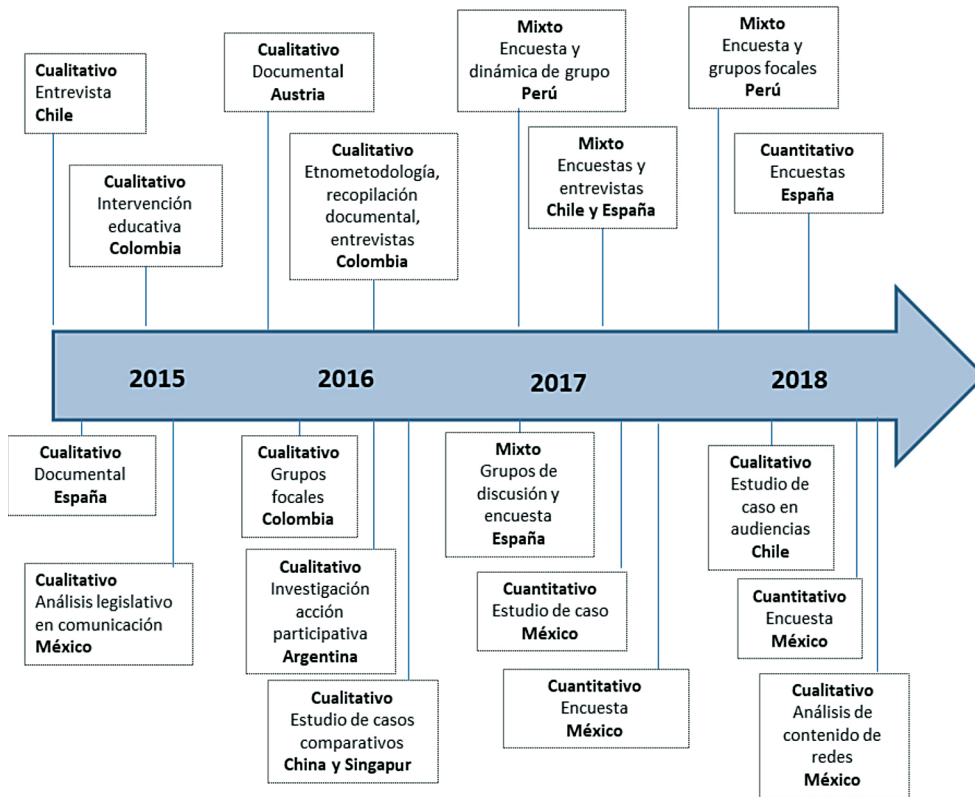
Cualitativo
Entrevista
Chile

Cualitativo
Intervención educativa
Colombia

Cualitativo
Documental
Austria

Cualitativo
Etnometodología, recopilación documental, entrevistas
Colombia

Mixto
Encuesta y dinámica de grupo
Perú

Mixto
Encuestas y entrevistas
Chile y España

Mixto
Encuesta y grupos focales
Perú

Cuantitativo
Encuestas
España

2015

2016

2017

2018

Cualitativo
Documental
España

Cualitativo
Análisis legislativo en comunicación
México

Cualitativo
Grupos focales
Colombia

Cualitativo
Investigación acción participativa
Argentina

Cualitativo
Estudio de casos comparativos
China y Singapur

Mixto
Grupos de discusión y encuesta
España

Cuantitativo
Estudio de caso
México

Cuantitativo
Encuesta
México

Cualitativo
Estudio de caso en audiencias
Chile

Cuantitativo
Encuesta
México

Cualitativo
Análisis de contenido de redes
México